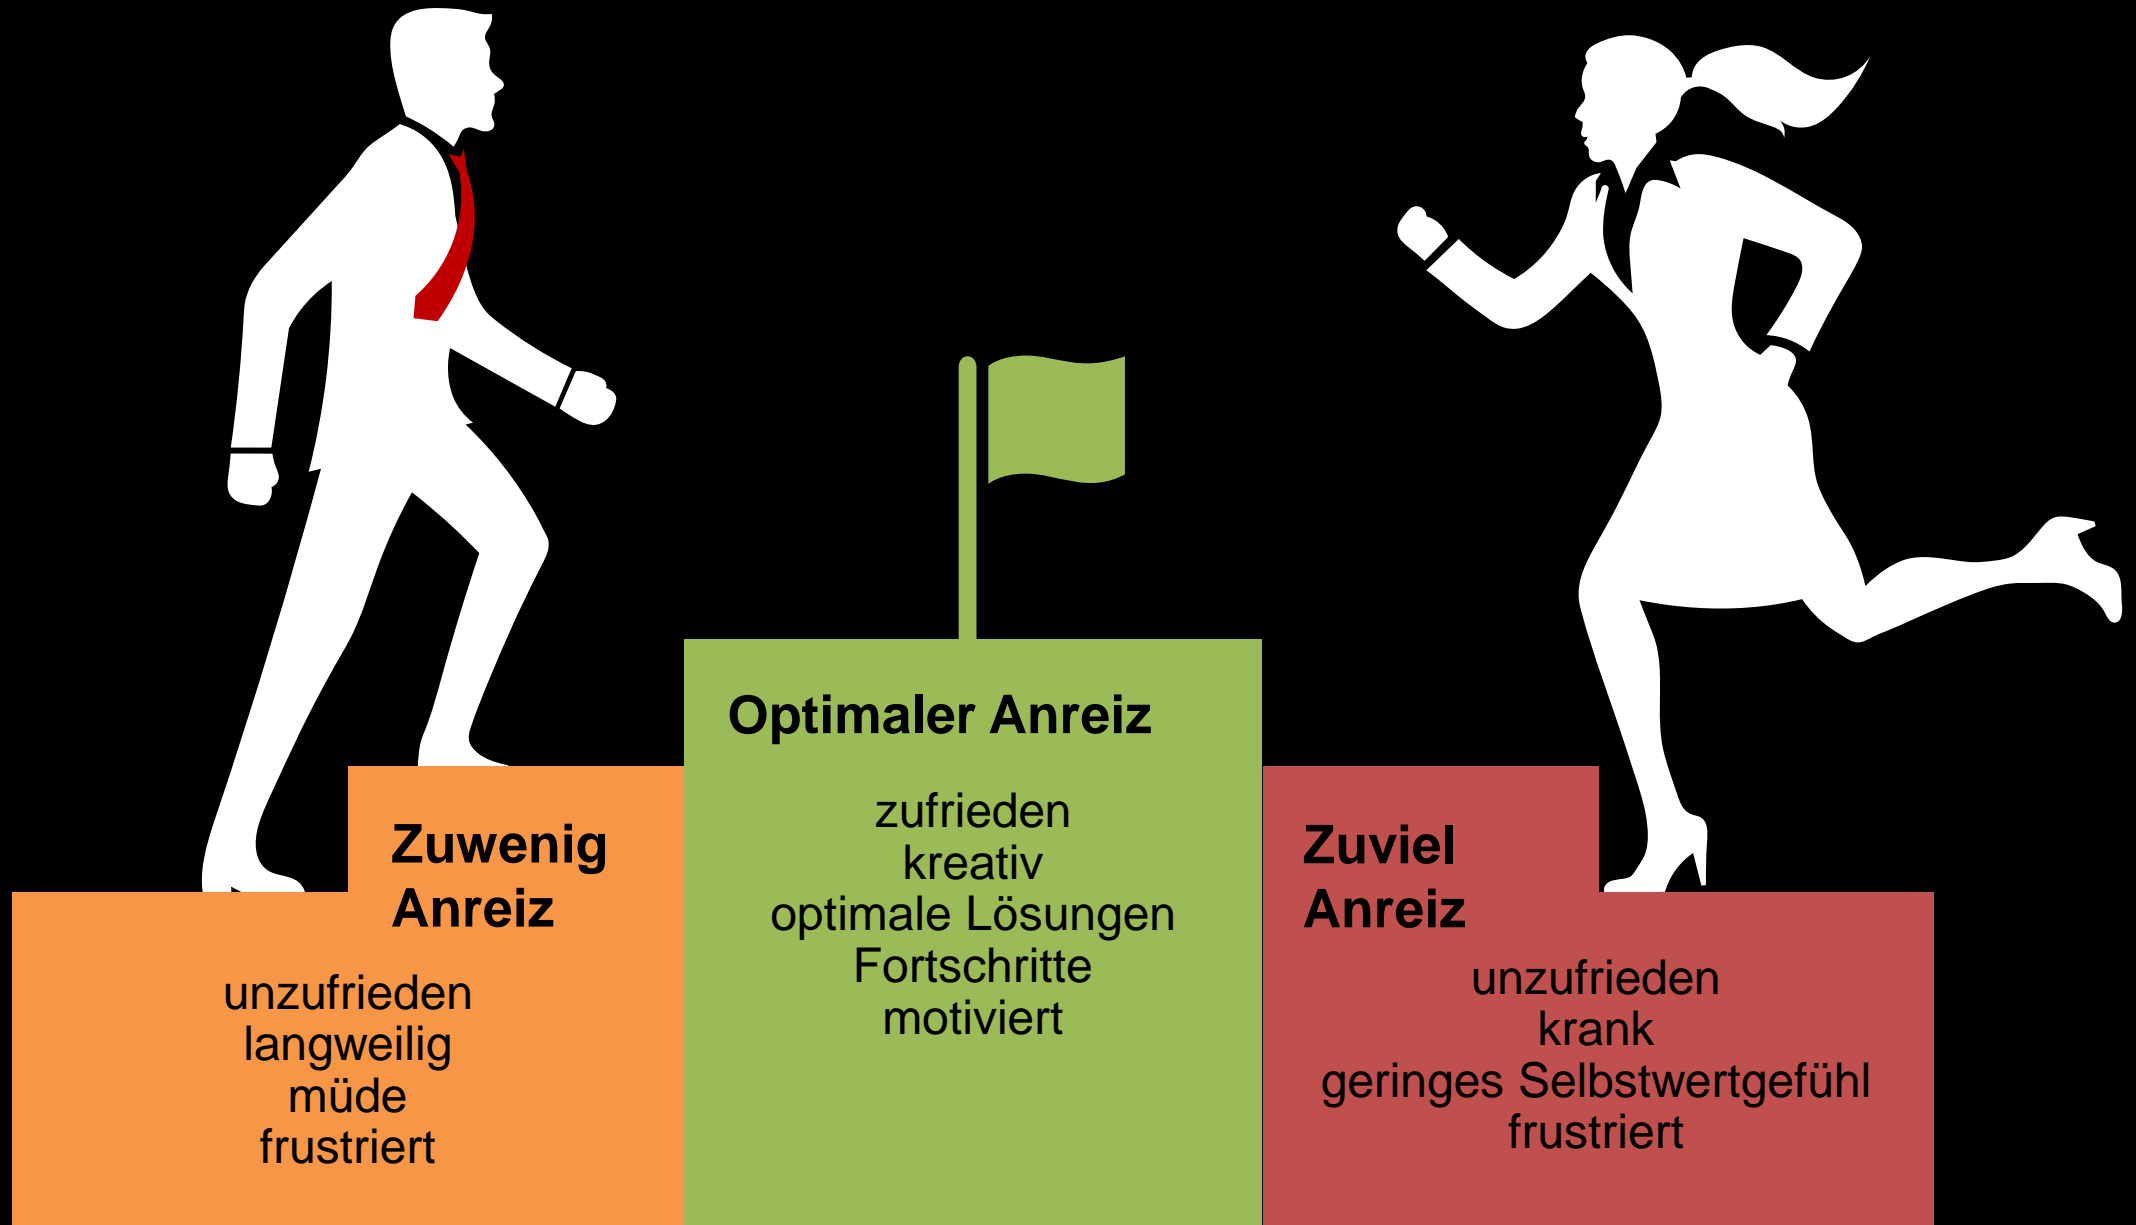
Zuwenig Anreiz

unzufrieden
langweilig
müde
frustriert

Optimaler Anreiz

zufrieden
kreativ
optimale Lösungen
Fortschritte
motiviert

Zuviel Anreiz

unzufrieden
krank
geringes Selbstwertgefühl
frustriert